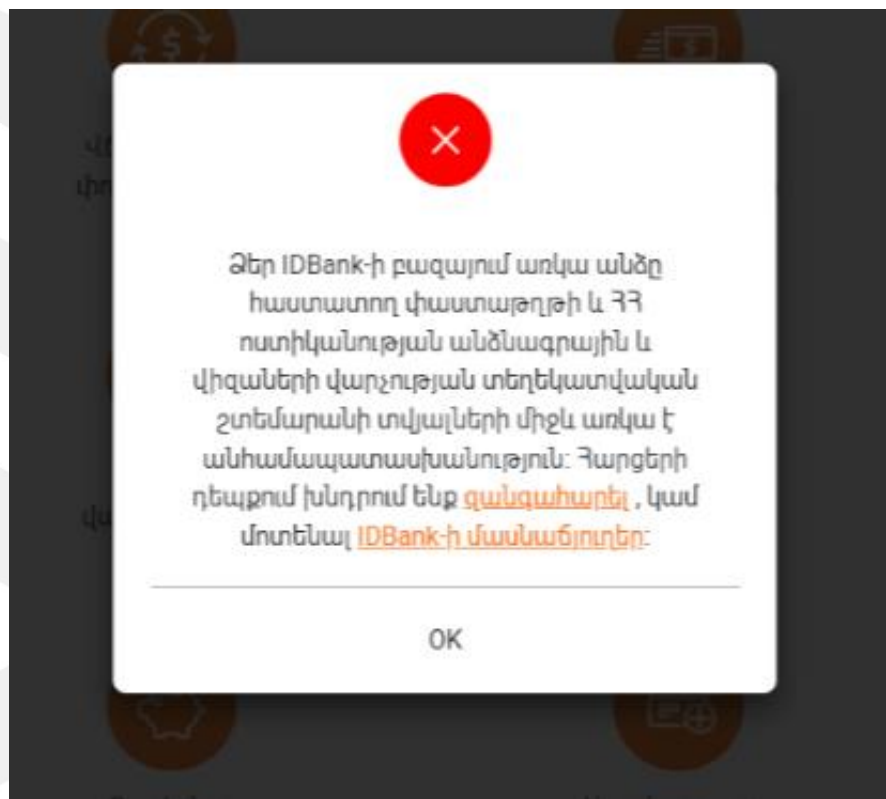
Վ
փո

վ

Ձեր IDBank-ի բազայում առկա անձը հաստատող փաստաթղթի և ՀՀ ոստիկանության անձնագրային և վիզաների վարչության տեղեկատվական շտեմարանի տվյալների միջև առկա է անհամապատասխանություն: Հարցերի դեպքում խնդրում ենք զանգահարել , կամ մոտենալ IDBank-ի մասնաճյուղեր:

OK